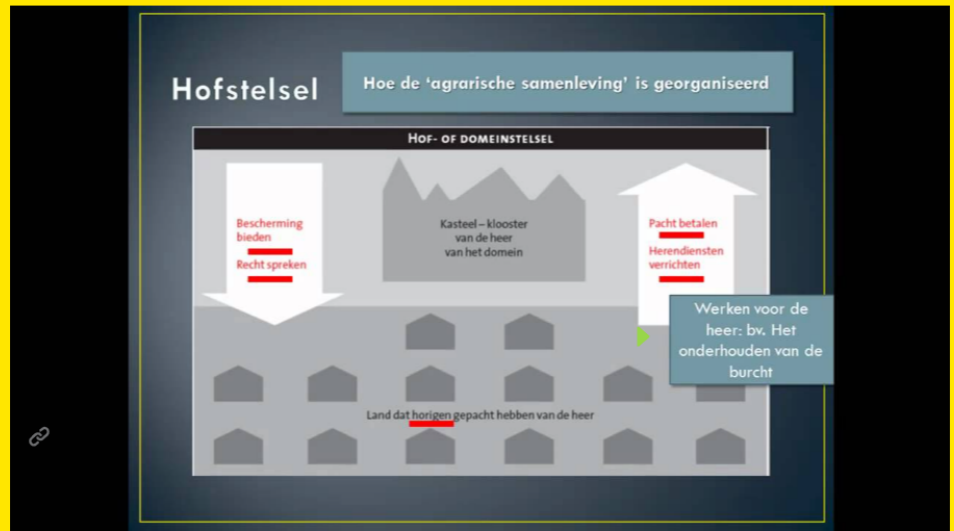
Hofstelsel

Hoe de 'agrarische samenleving' is georganiseerd

HOF- OF DOMEINSTELSEL

Bescherming bieden

Recht spreken

Kasteel – klooster van de heer van het domein

Pacht betalen

Herendiensten verrichten

Werken voor de heer: bv. Het onderhouden van de burcht

Land dat horigen gepacht hebben van de heer